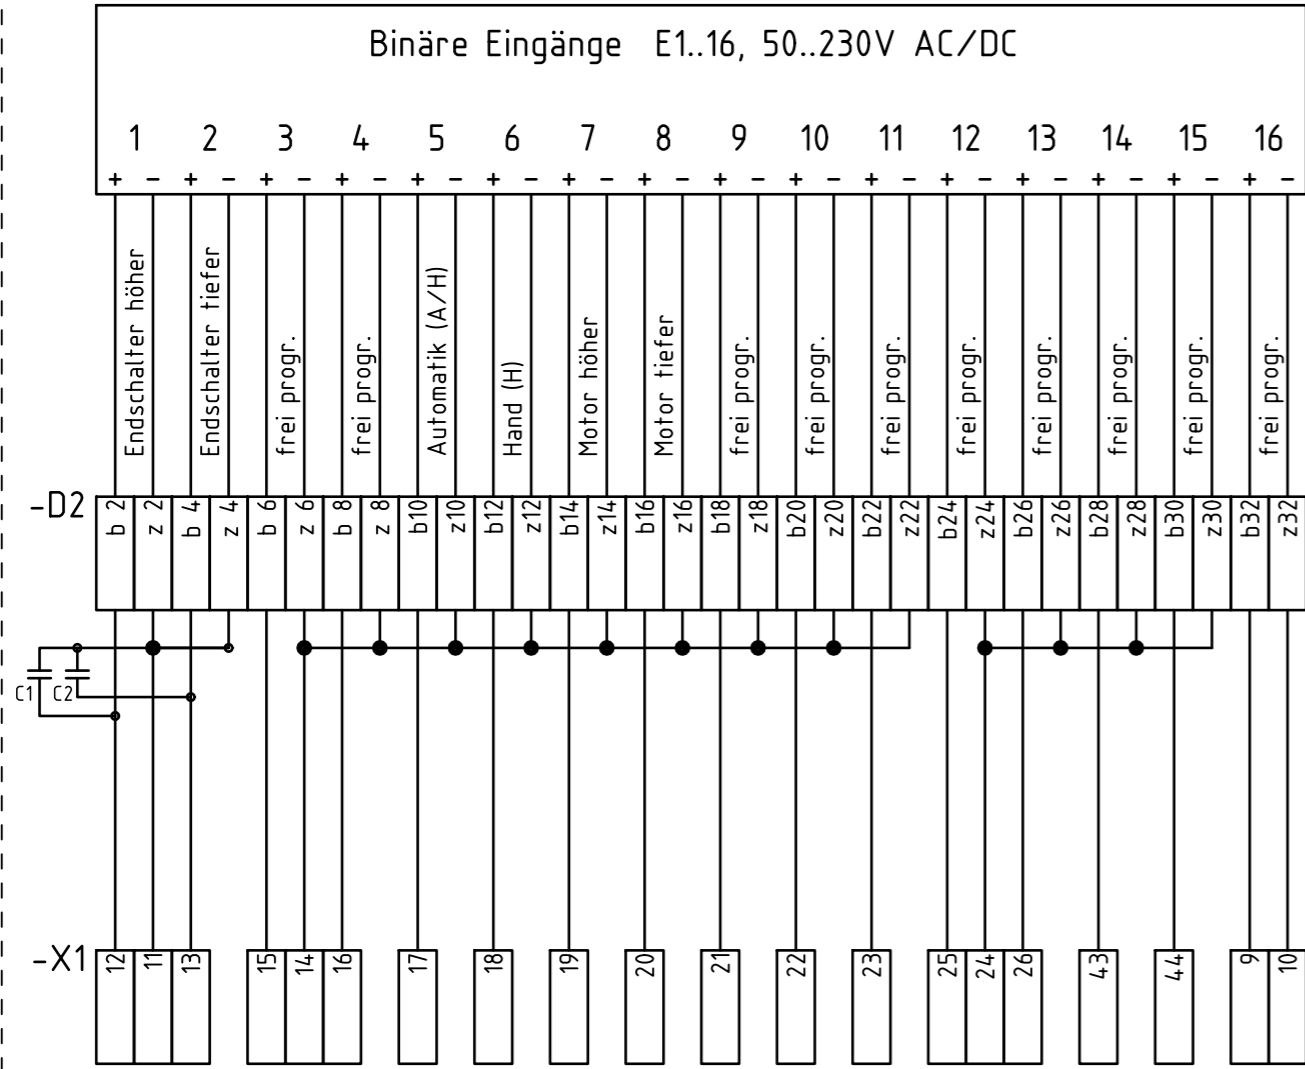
Binäre Eingänge E1..16, 50..230V AC/DC

1 2 3 4 5 6 7 8 9 10 11 12 13 14 15 16

+ − + − + − + − + − + − + − + − + − + − + − + − + − + − + − + −

Endschalter höher
Endschalter tiefer
frei progr.
frei progr.
Automatik (A/H)
Hand (H)
Motor höher
Motor tiefer
frei progr.
frei progr.
frei progr.
frei progr.
frei progr.
frei progr.
frei progr.
frei progr.

-D2

b 2 z 2 b 4 z 4 b 6 z 6 b 8 z 8 b10 z10 b12 z12 b14 z14 b16 z16 b18 z18 b20 z20 b22 z22 b24 z24 b26 z26 b28 z28 b30 z30 b32 z32

C1 C2

-X1

12 11 13 15 14 16 17 18 19 20 21 22 23 25 24 26 43 44 9 10